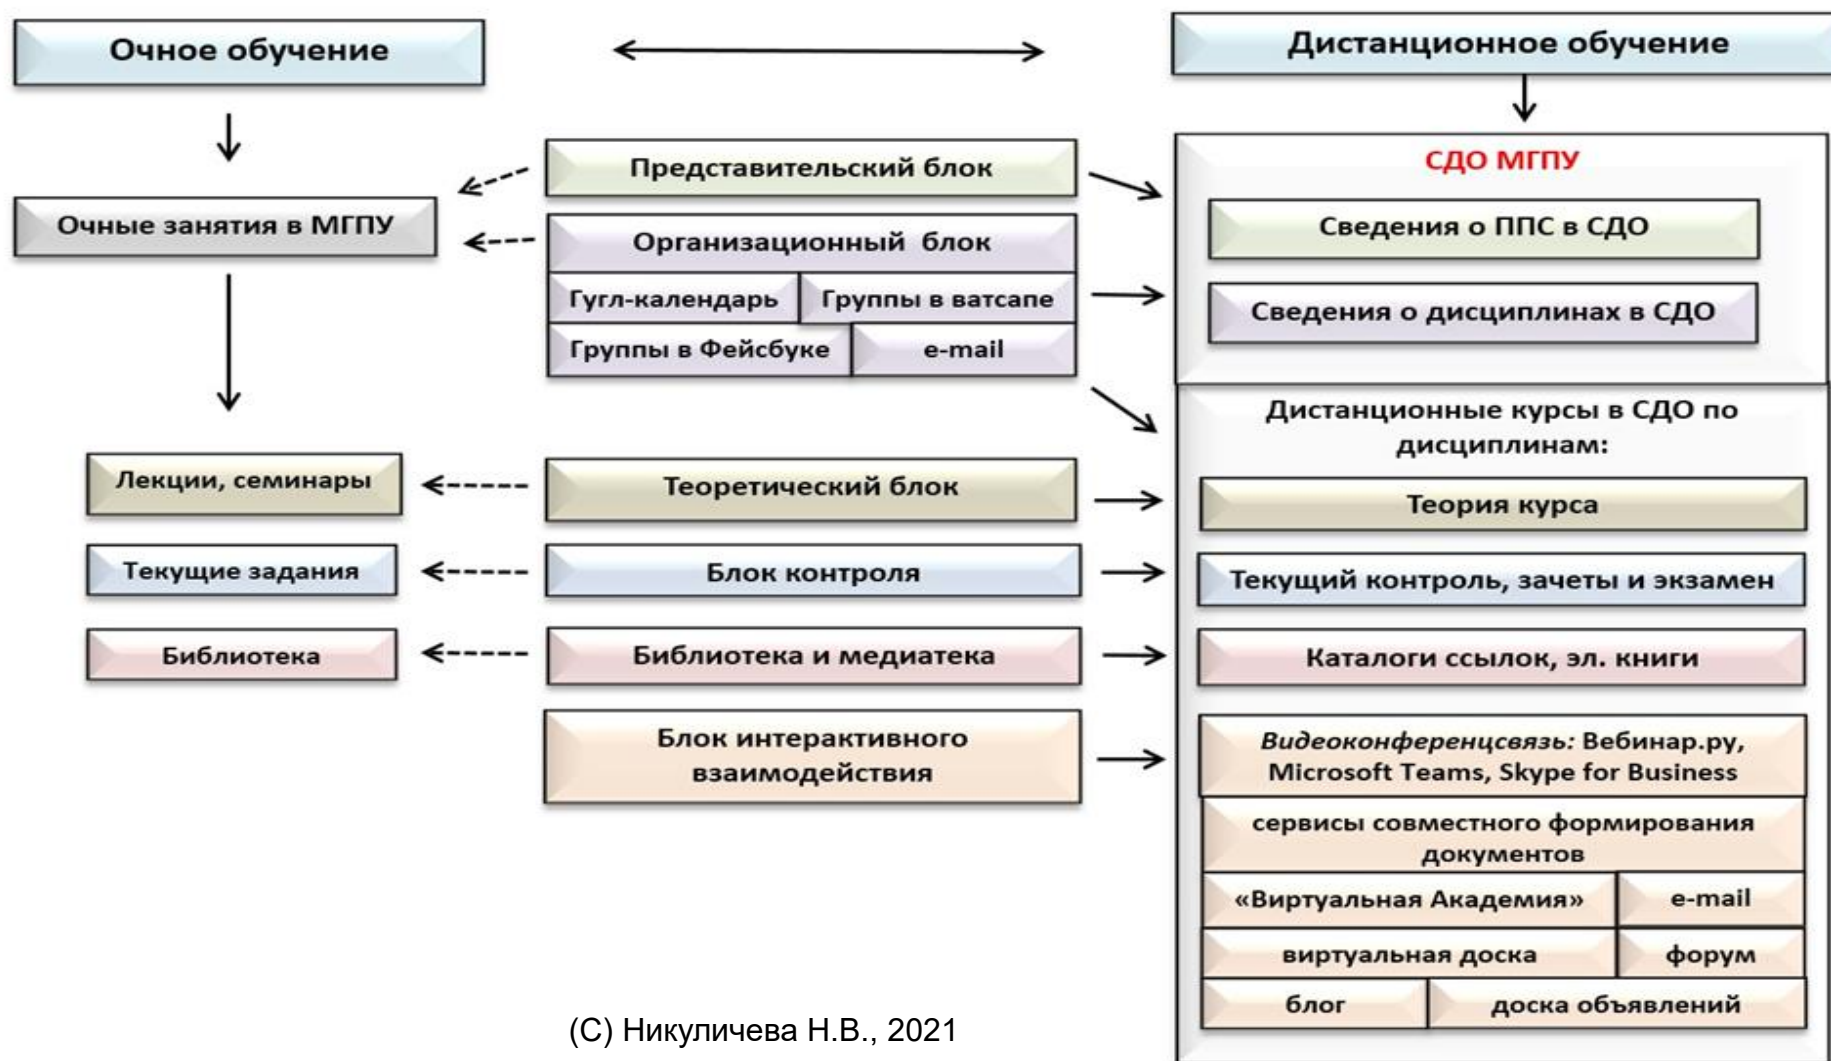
Очное обучение

Дистанционное обучение

Очные занятия в МГПУ

Представительский блок

Организационный блок

Гугл-календарь

Группы в ватсапе

Группы в Фейсбуке

e-mail

СДО МГПУ

Сведения о ППС в СДО

Сведения о дисциплинах в СДО

Дистанционные курсы в СДО по дисциплинам:

Лекции, семинары

Теоретический блок

Теория курса

Текущие задания

Блок контроля

Текущий контроль, зачеты и экзамен

Библиотека

Библиотека и медиатека

Каталоги ссылок, эл. книги

Блок интерактивного взаимодействия

*Видеоконференцсвязь:* Вебинар.ру, Microsoft Teams, Skype for Business

сервисы совместного формирования документов

«Виртуальная Академия»

e-mail

виртуальная доска

форум

блог

доска объявлений

(С) Никуличева Н.В., 2021